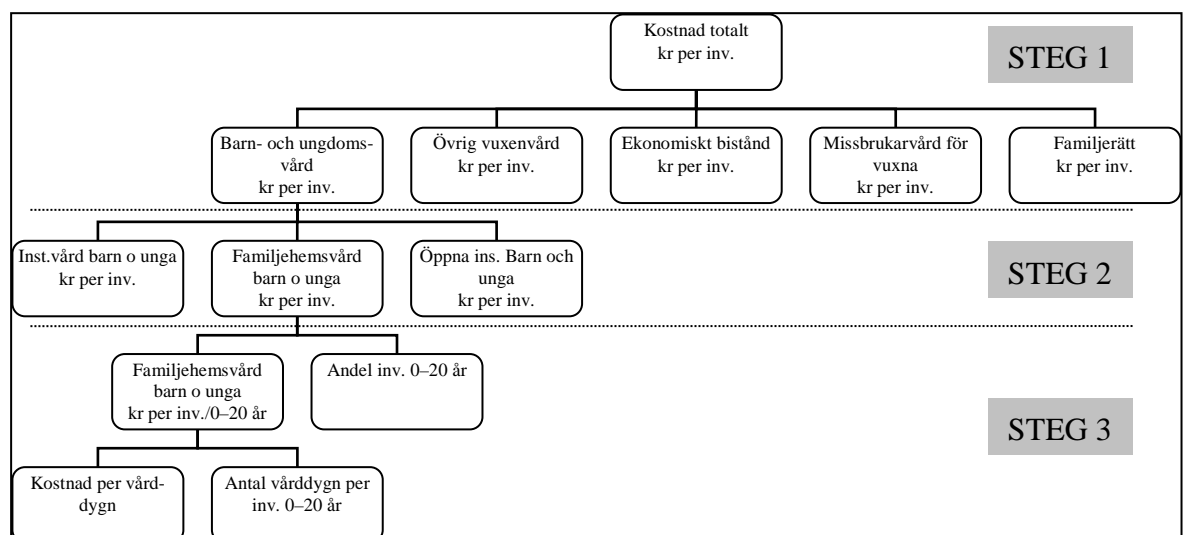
Kostnad totalt kr per inv.

STEG 1

Barn- och ungdomsvård kr per inv.

Övrig vuxenvård kr per inv.

Ekonomiskt bistånd kr per inv.

Missbrukarvård för vuxna kr per inv.

Familjerätt kr per inv.

Inst.vård barn o unga kr per inv.

Familjehemsvård barn o unga kr per inv.

Öppna ins. Barn och unga kr per inv.

STEG 2

Familjehemsvård barn o unga kr per inv./0–20 år

Andel inv. 0–20 år

STEG 3

Kostnad per vårddygn

Antal vårddygn per inv. 0–20 år